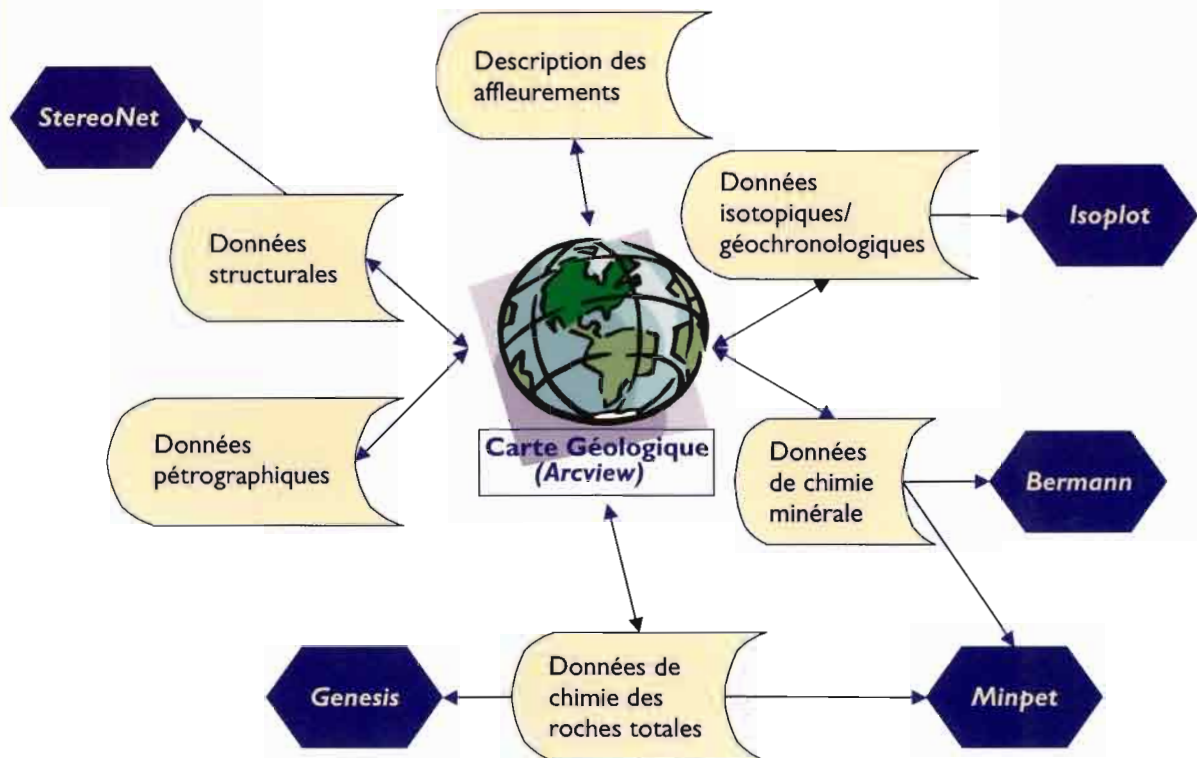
Description des affleurements

StereoNet

Données structurales

Données isotopiques/ géochronologiques

Isoplot

Données pétrographiques

Carte Géologique (Arcview)

Données de chimie minérale

Bermann

Genesis

Données de chimie des roches totales

Minpet